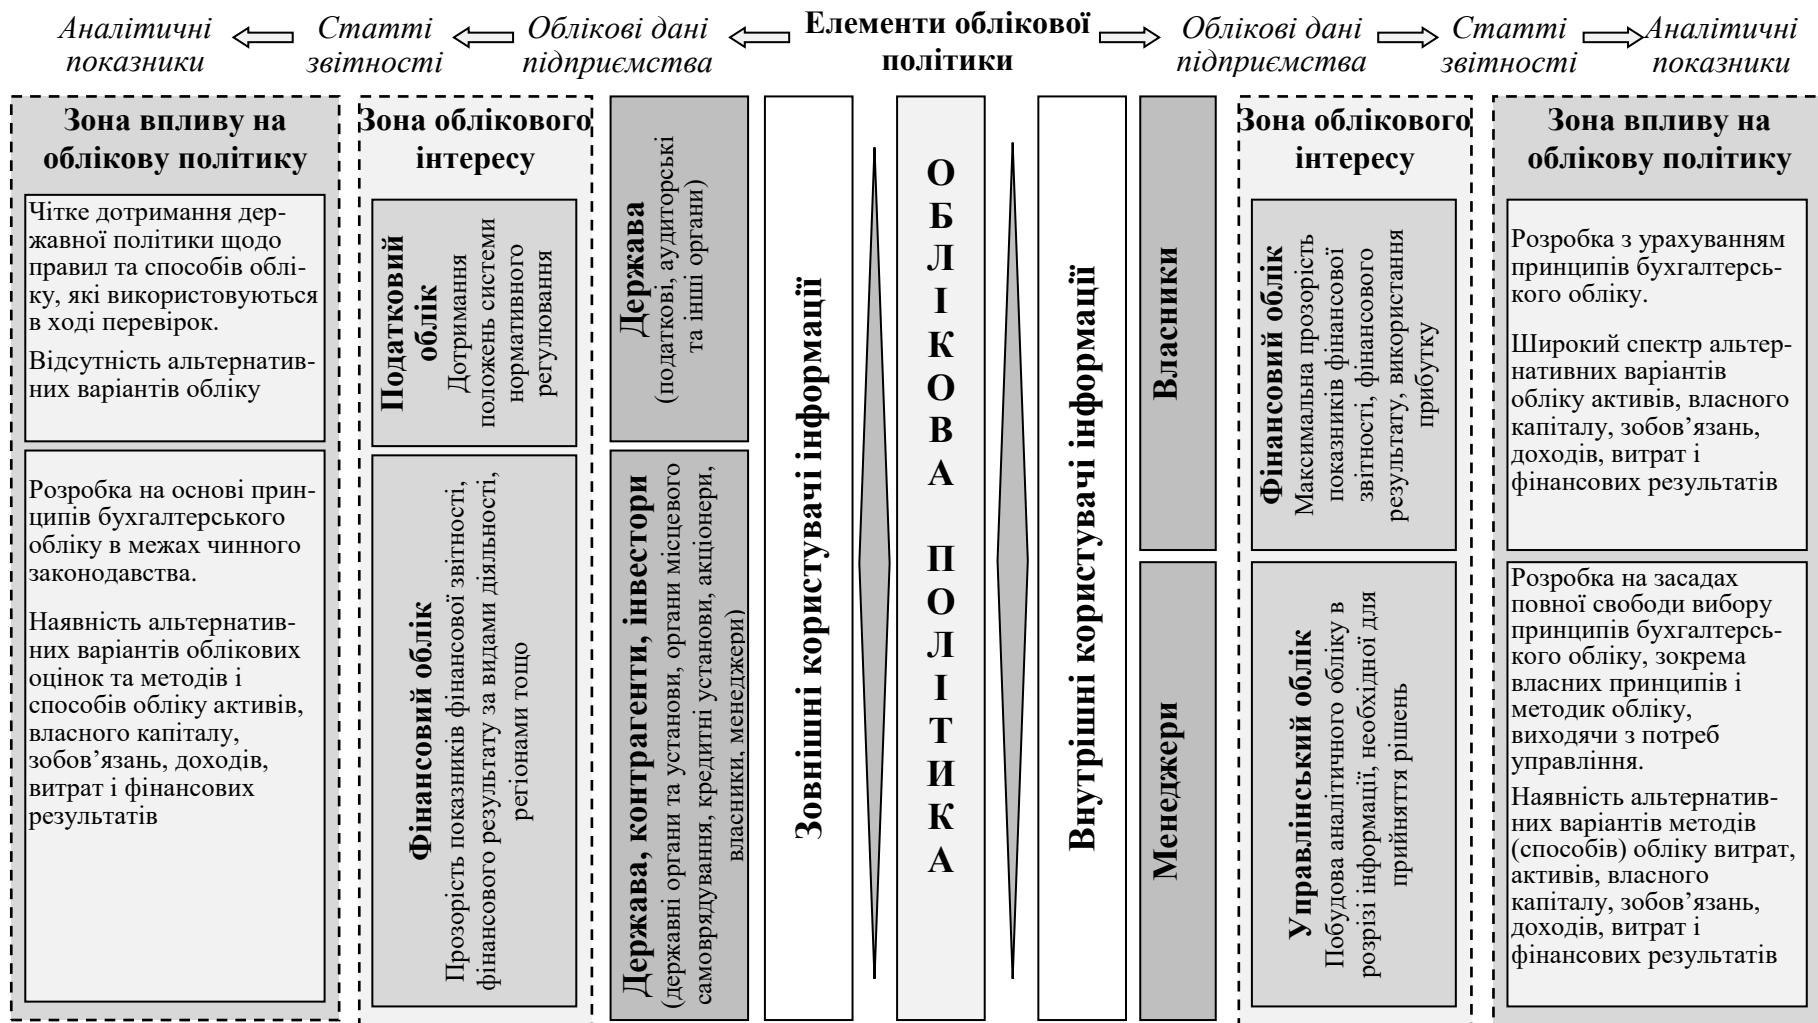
Аналітичні показники ⟸ Статті звітності ⟸ Облікові дані підприємства ⟸ **Елементи облікової політики** ⟹ Облікові дані підприємства ⟹ Статті звітності ⟹ Аналітичні показники

**Зона впливу на облікову політику**

Чітке дотримання державної політики щодо правил та способів обліку, які використовуються в ході перевірок.

Відсутність альтернативних варіантів обліку

Розробка на основі принципів бухгалтерського обліку в межах чинного законодавства.

Наявність альтернативних варіантів облікових оцінок та методів і способів обліку активів, власного капіталу, зобов'язань, доходів, витрат і фінансових результатів

**Зона облікового інтересу**

**Податковий облік** Дотримання положень системи нормативного регулювання

**Фінансовий облік** Прозорість показників фінансової звітності, фінансового результату за видами діяльності, регіонами тощо

**Держава** (податкові, аудиторські та інші органи)

**Держава, контрагенти, інвестори** (державні органи та установи, органи місцевого самоврядування, кредитні установи, акціонери, власники, менеджери)

**Зовнішні користувачі інформації**

**ОБЛІКОВА ПОЛІТИКА**

**Внутрішні користувачі інформації**

**Власники**

**Менеджери**

**Зона облікового інтересу**

**Фінансовий облік** Максимальна прозорість показників фінансової звітності, фінансового результату, використання прибутку

**Управлінський облік** Побудова аналітичного обліку в розрізі інформації, необхідної для прийняття рішень

**Зона впливу на облікову політику**

Розробка з урахуванням принципів бухгалтерського обліку.

Широкий спектр альтернативних варіантів обліку активів, власного капіталу, зобов'язань, доходів, витрат і фінансових результатів

Розробка на засадах повної свободи вибору принципів бухгалтерського обліку, зокрема власних принципів і методик обліку, виходячи з потреб управління.

Наявність альтернативних варіантів методів (способів) обліку витрат, активів, власного капіталу, зобов'язань, доходів, витрат і фінансових результатів